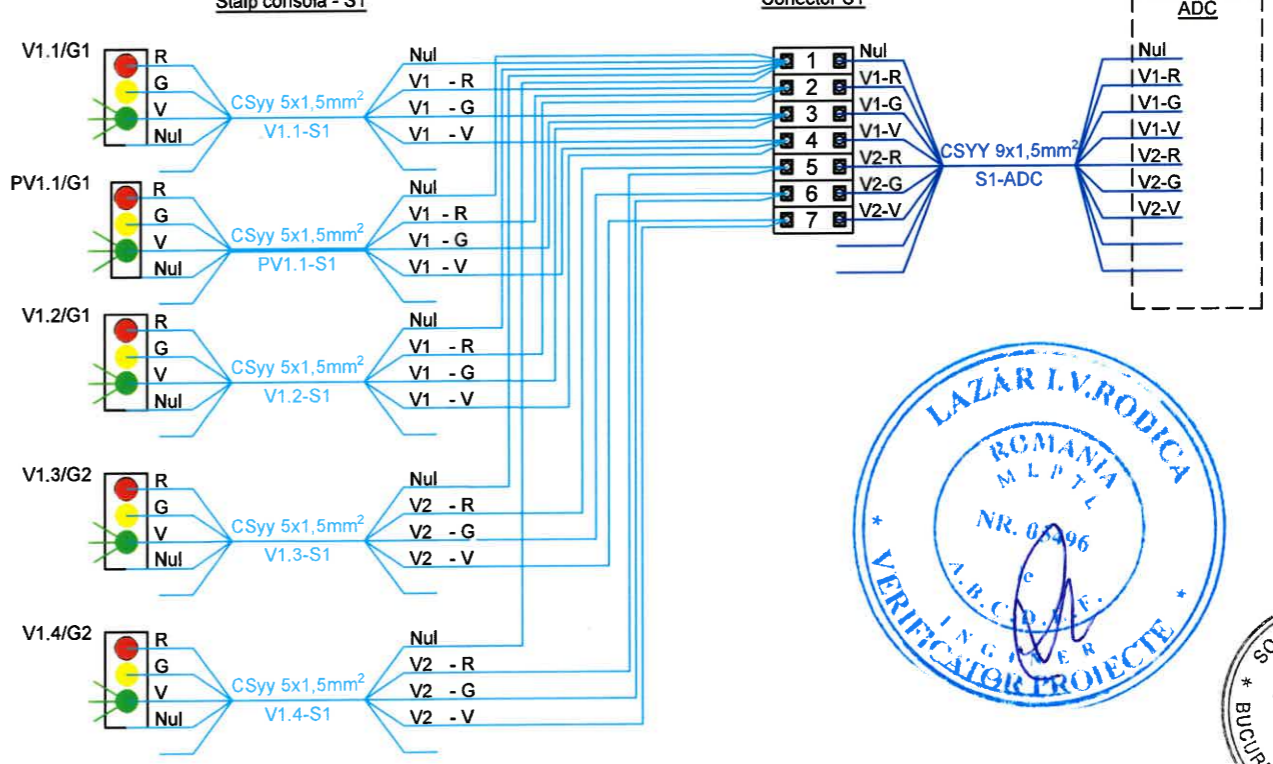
Stalp consola - S1

Conector S1

ADC

V1.1/G1
R
G
V
Nul
CSyy 5x1,5mm$^2$
V1.1-S1
Nul
V1 - R
V1 - G
V1 - V

PV1.1/G1
R
G
V
Nul
CSyy 5x1,5mm$^2$
PV1.1-S1
Nul
V1 - R
V1 - G
V1 - V

V1.2/G1
R
G
V
Nul
CSyy 5x1,5mm$^2$
V1.2-S1
Nul
V1 - R
V1 - G
V1 - V

V1.3/G2
R
G
V
Nul
CSyy 5x1,5mm$^2$
V1.3-S1
Nul
V2 - R
V2 - G
V2 - V

V1.4/G2
R
G
V
Nul
CSyy 5x1,5mm$^2$
V1.4-S1
Nul
V2 - R
V2 - G
V2 - V

1
2
3
4
5
6
7

Nul
V1-R
V1-G
V1-V
V2-R
V2-G
V2-V

CSYY 9x1,5mm$^2$
S1-ADC

Nul
V1-R
V1-G
V1-V
V2-R
V2-G
V2-V

LAZĂR I.V.RODICA
ROMANIA
M L P T L
NR. 0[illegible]96
A.B.C.D.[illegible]F.
INGINER
* VERIFICATOR PROIECTE *

SO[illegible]
* BUCUR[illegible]